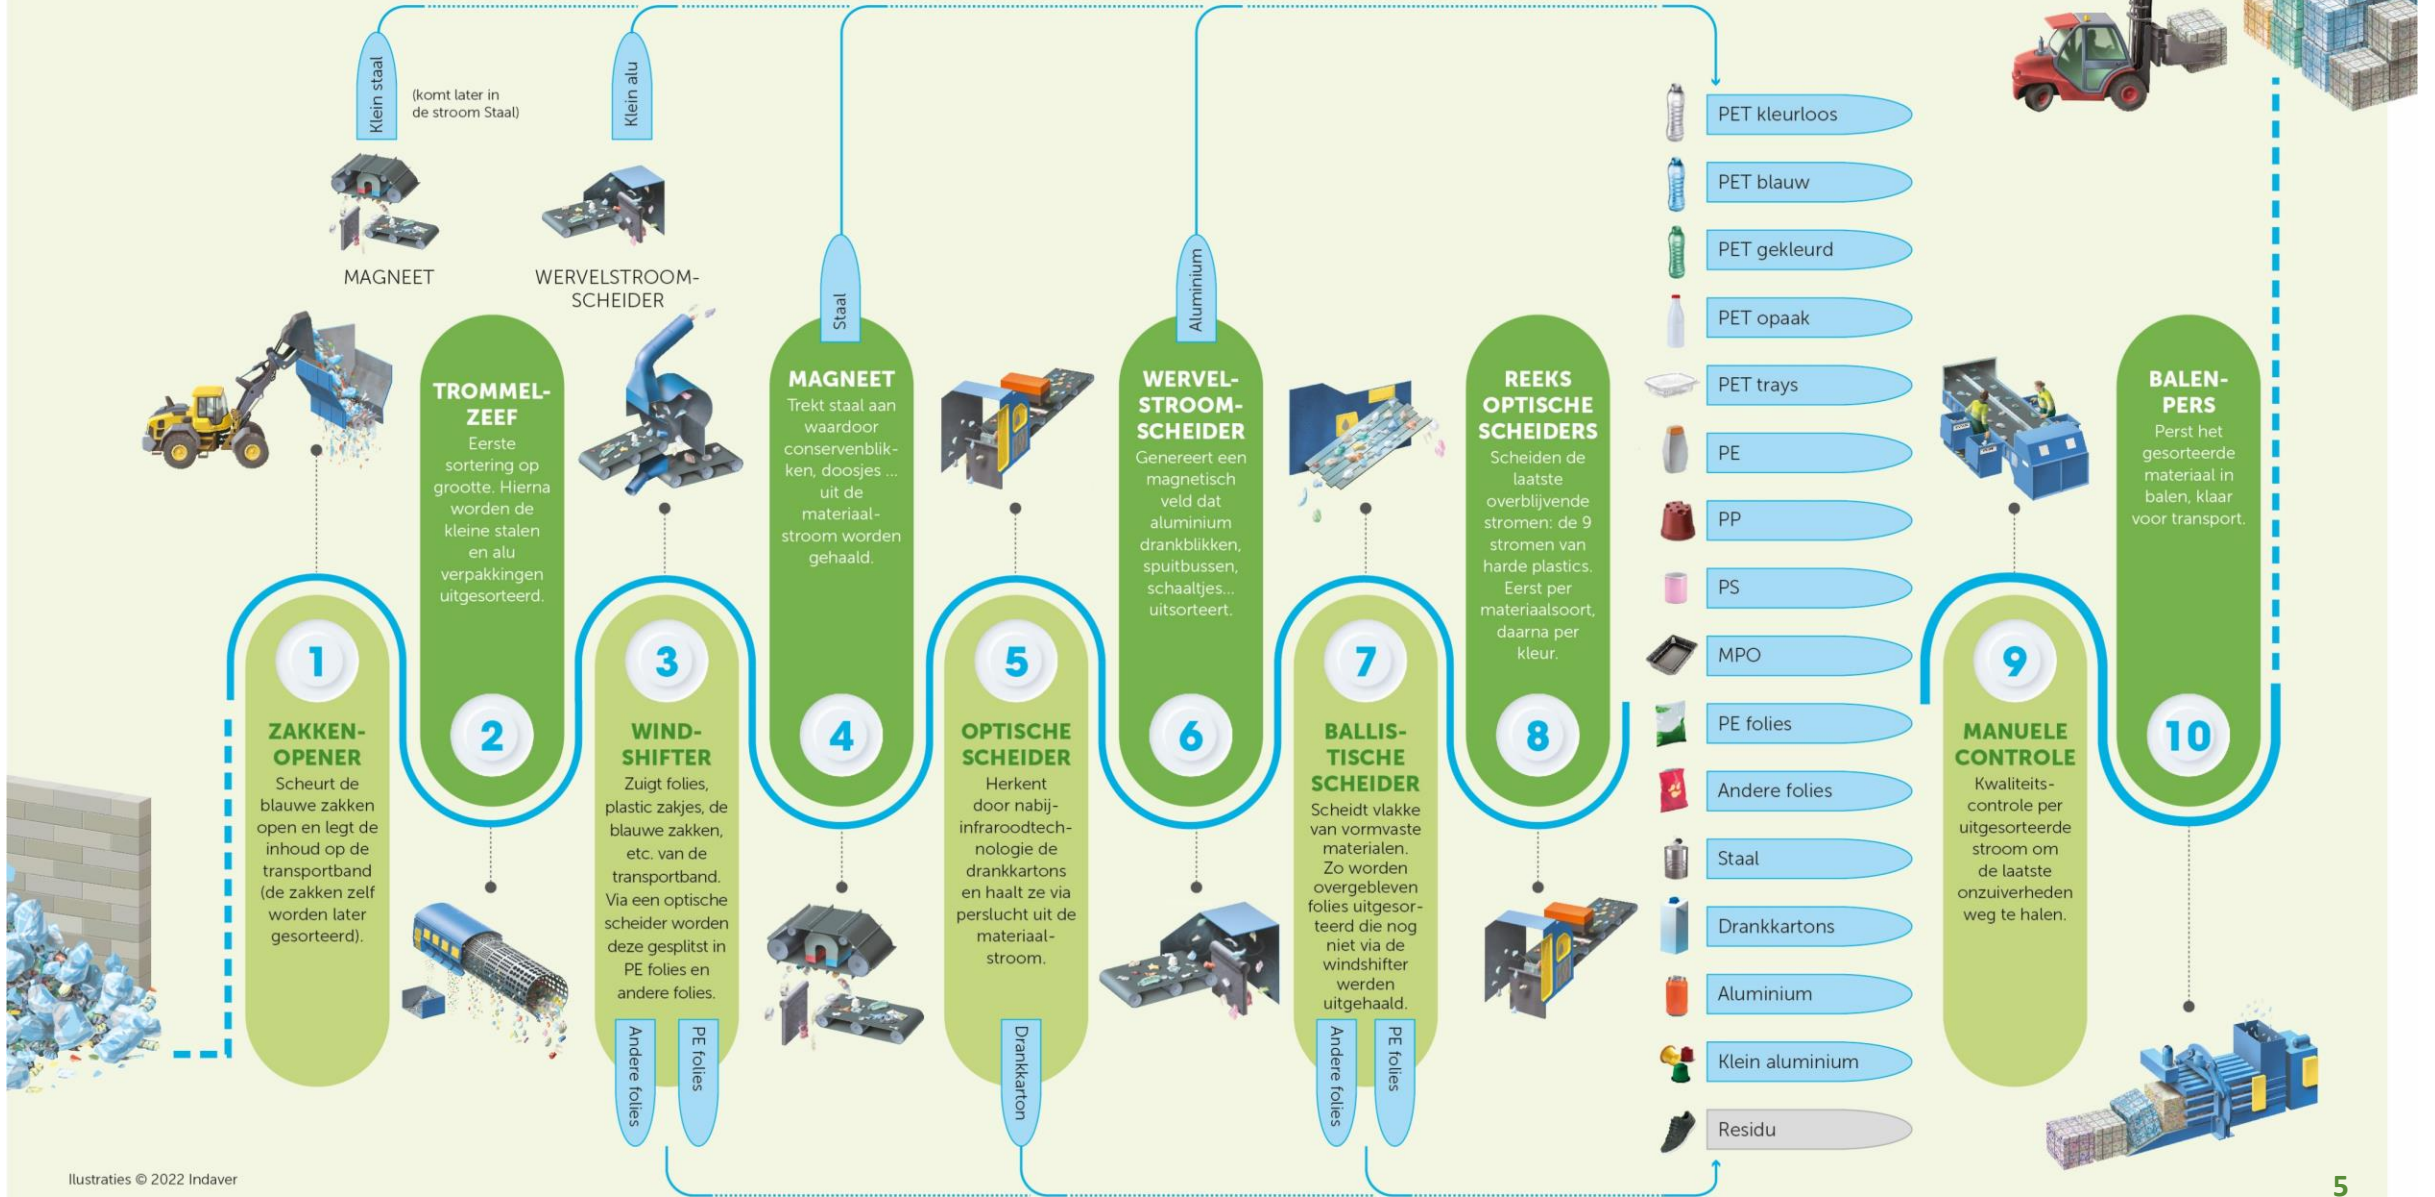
Klein staal

(komt later in de stroom Staal)

Klein alu

MAGNEET

WERVELSTROOMSCHEIDER

Staal

Aluminium

PET kleurloos

PET blauw

PET gekleurd

PET opaak

PET trays

PE

PP

PS

MPO

PE folies

Andere folies

Staal

Drankkartons

Aluminium

Klein aluminium

Residu

1
ZAKKENOPENER
Scheurt de blauwe zakken open en legt de inhoud op de transportband (de zakken zelf worden later gesorteerd).

TROMMELZEEF
Eerste sortering op grootte. Hierna worden de kleine stalen en alu verpakkingen uitgesorteerd.
2

3
WINDSHIFTER
Zuigt folies, plastic zakjes, de blauwe zakken, etc. van de transportband. Via een optische scheider worden deze gesplitst in PE folies en andere folies.

Andere folies

PE folies

MAGNEET
Trekt staal aan waardoor conservenblikken, doosjes ... uit de materiaalstroom worden gehaald.
4

5
OPTISCHE SCHEIDER
Herkent door nabij-infraroodtechnologie de drankkartons en haalt ze via perslucht uit de materiaalstroom.

Drankkarton

WERVELSTROOMSCHEIDER
Genereert een magnetisch veld dat aluminium drankblikken, spuitbussen, schaaltjes... uitsorteert.
6

7
BALLISTISCHE SCHEIDER
Scheidt vlakke van vormvaste materialen. Zo worden overgebleven folies uitgesorteerd die nog niet via de windshifter werden uitgehaald.

Andere folies

PE folies

REEKS OPTISCHE SCHEIDERS
Scheiden de laatste overblijvende stromen: de 9 stromen van harde plastics. Eerst per materiaalsoort, daarna per kleur.
8

9
MANUELE CONTROLE
Kwaliteitscontrole per uitgesorteerde stroom om de laatste onzuiverheden weg te halen.

BALENPERS
Perst het gesorteerde materiaal in balen, klaar voor transport.
10

Ilustraties © 2022 Indaver

5